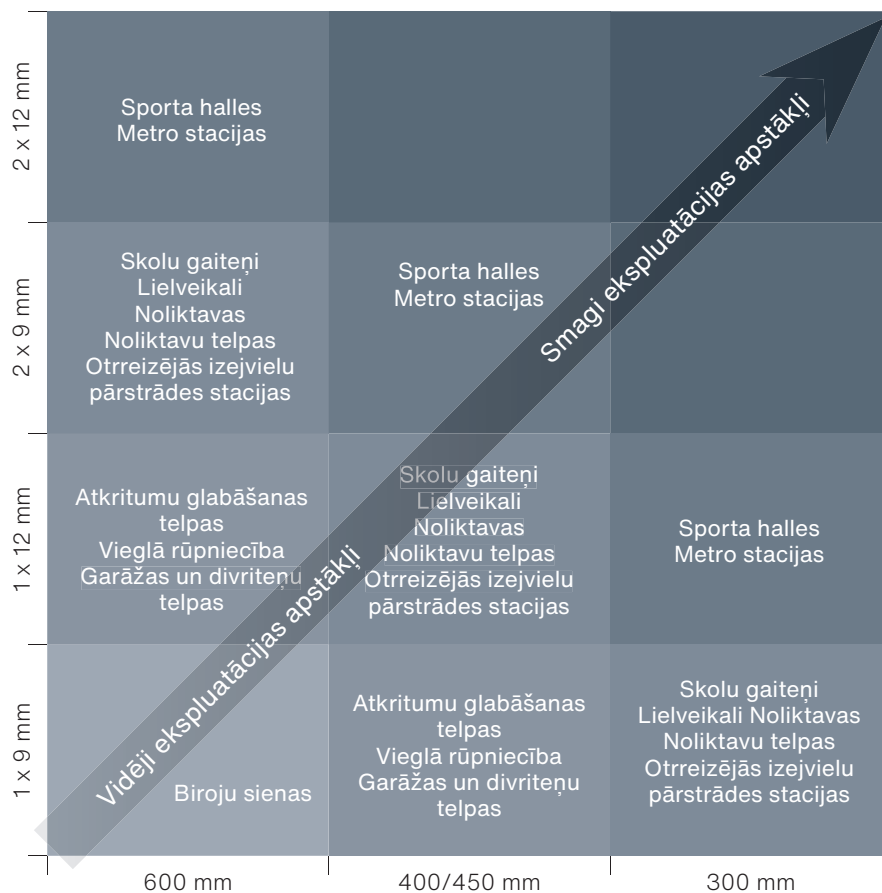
| | 600 mm | 400/450 mm | 300 mm |
|---|---|---|---|
| 2 x 12 mm | Sporta halles Metro stacijas | | |
| 2 x 9 mm | Skolu gaiteņi Lielveikali Noliktavas Noliktavu telpas Otrreizējās izejvielu pārstrādes stacijas | Sporta halles Metro stacijas | |
| 1 x 12 mm | Atkritumu glabāšanas telpas Vieglā rūpniecība Garāžas un divriteņu telpas | Skolu gaiteņi Lielveikali Noliktavas Noliktavu telpas Otrreizējās izejvielu pārstrādes stacijas | Sporta halles Metro stacijas |
| 1 x 9 mm | Biroju sienas | Atkritumu glabāšanas telpas Vieglā rūpniecība Garāžas un divriteņu telpas | Skolu gaiteņi Lielveikali Noliktavas Noliktavu telpas Otrreizējās izejvielu pārstrādes stacijas |

Vidēji ekspluatācijas apstākļi

Smagi ekspluatācijas apstākļi